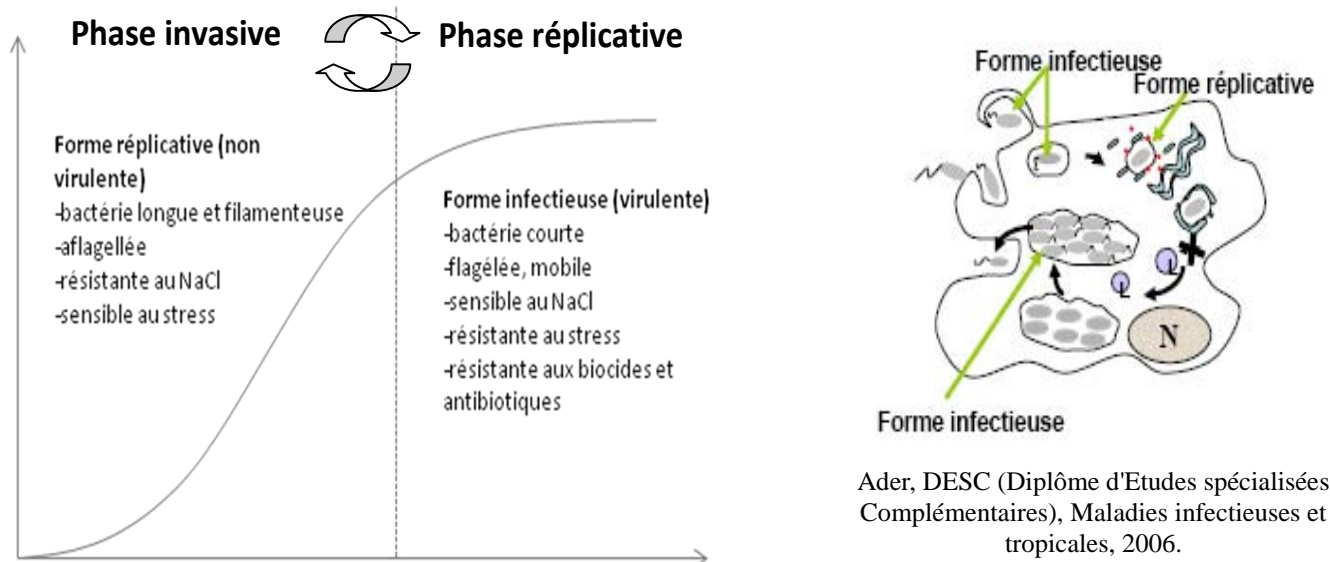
Phase invasive

Phase réplicative

Forme réplicative (non virulente)
-bactérie longue et filamenteuse
-aflagellée
-résistante au NaCl
-sensible au stress

Forme infectieuse (virulente)
-bactérie courte
-flagélée, mobile
-sensible au NaCl
-résistante au stress
-résistante aux biocides et antibiotiques

Forme infectieuse

Forme réplicative

N

Forme infectieuse

Ader, DESC (Diplôme d'Etudes spécialisées Complémentaires), Maladies infectieuses et tropicales, 2006.